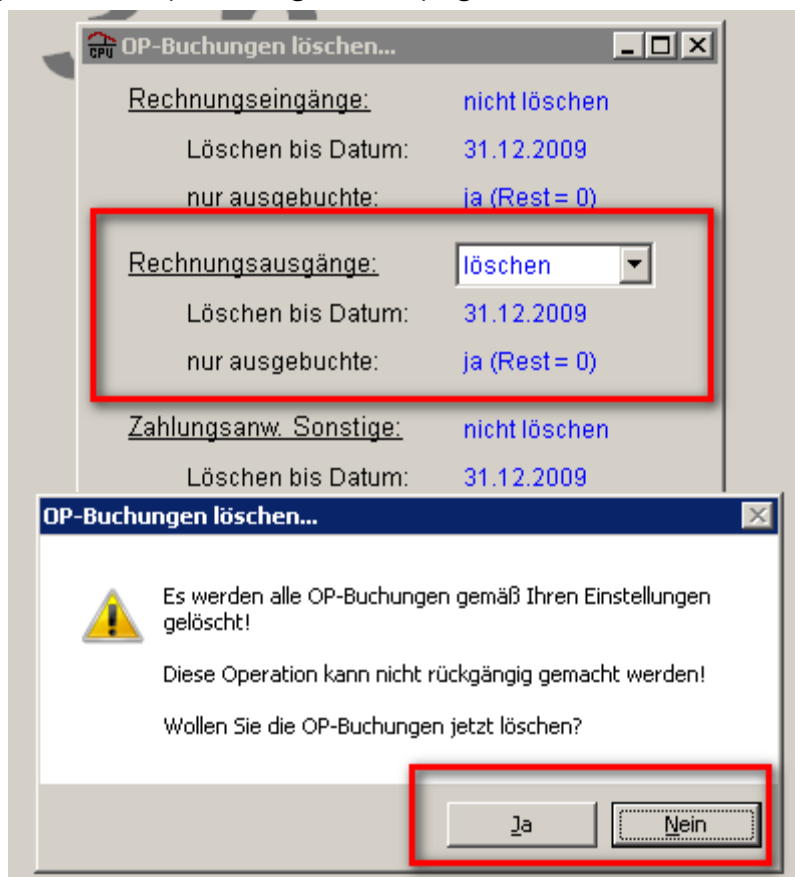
CPU OP-Buchungen löschen...

Rechnungseingänge: nicht löschen

Löschen bis Datum: 31.12.2009

nur ausgebuchte: ja (Rest = 0)

Rechnungsausgänge: löschen

Löschen bis Datum: 31.12.2009

nur ausgebuchte: ja (Rest = 0)

Zahlungsanw. Sonstige: nicht löschen

Löschen bis Datum: 31.12.2009

OP-Buchungen löschen...

Es werden alle OP-Buchungen gemäß Ihren Einstellungen gelöscht!

Diese Operation kann nicht rückgängig gemacht werden!

Wollen Sie die OP-Buchungen jetzt löschen?

Ja

Nein